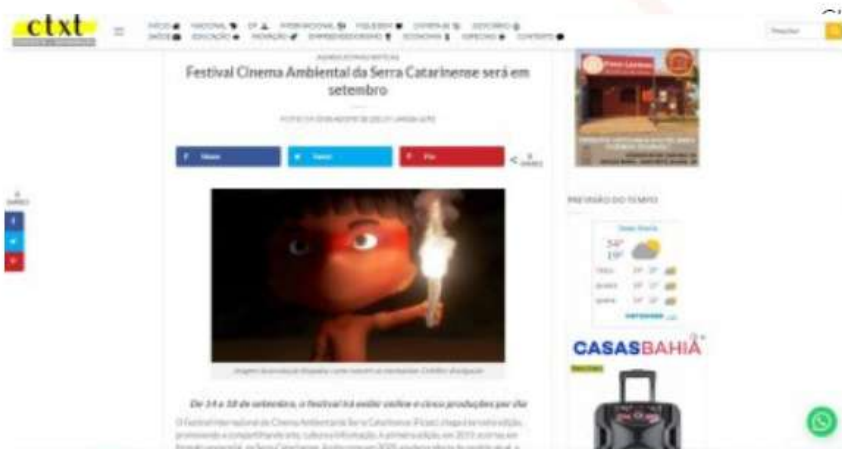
ctxt

Festival Cinema Ambiental da Serra Catarinense será em setembro

f Share
Tweet
Pin

De 14 a 18 de setembro, o festival irá exibir online e cinco produções por dia

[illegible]

PREVISÃO DO TEMPO

34°
19°

CASASBAHIA

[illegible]